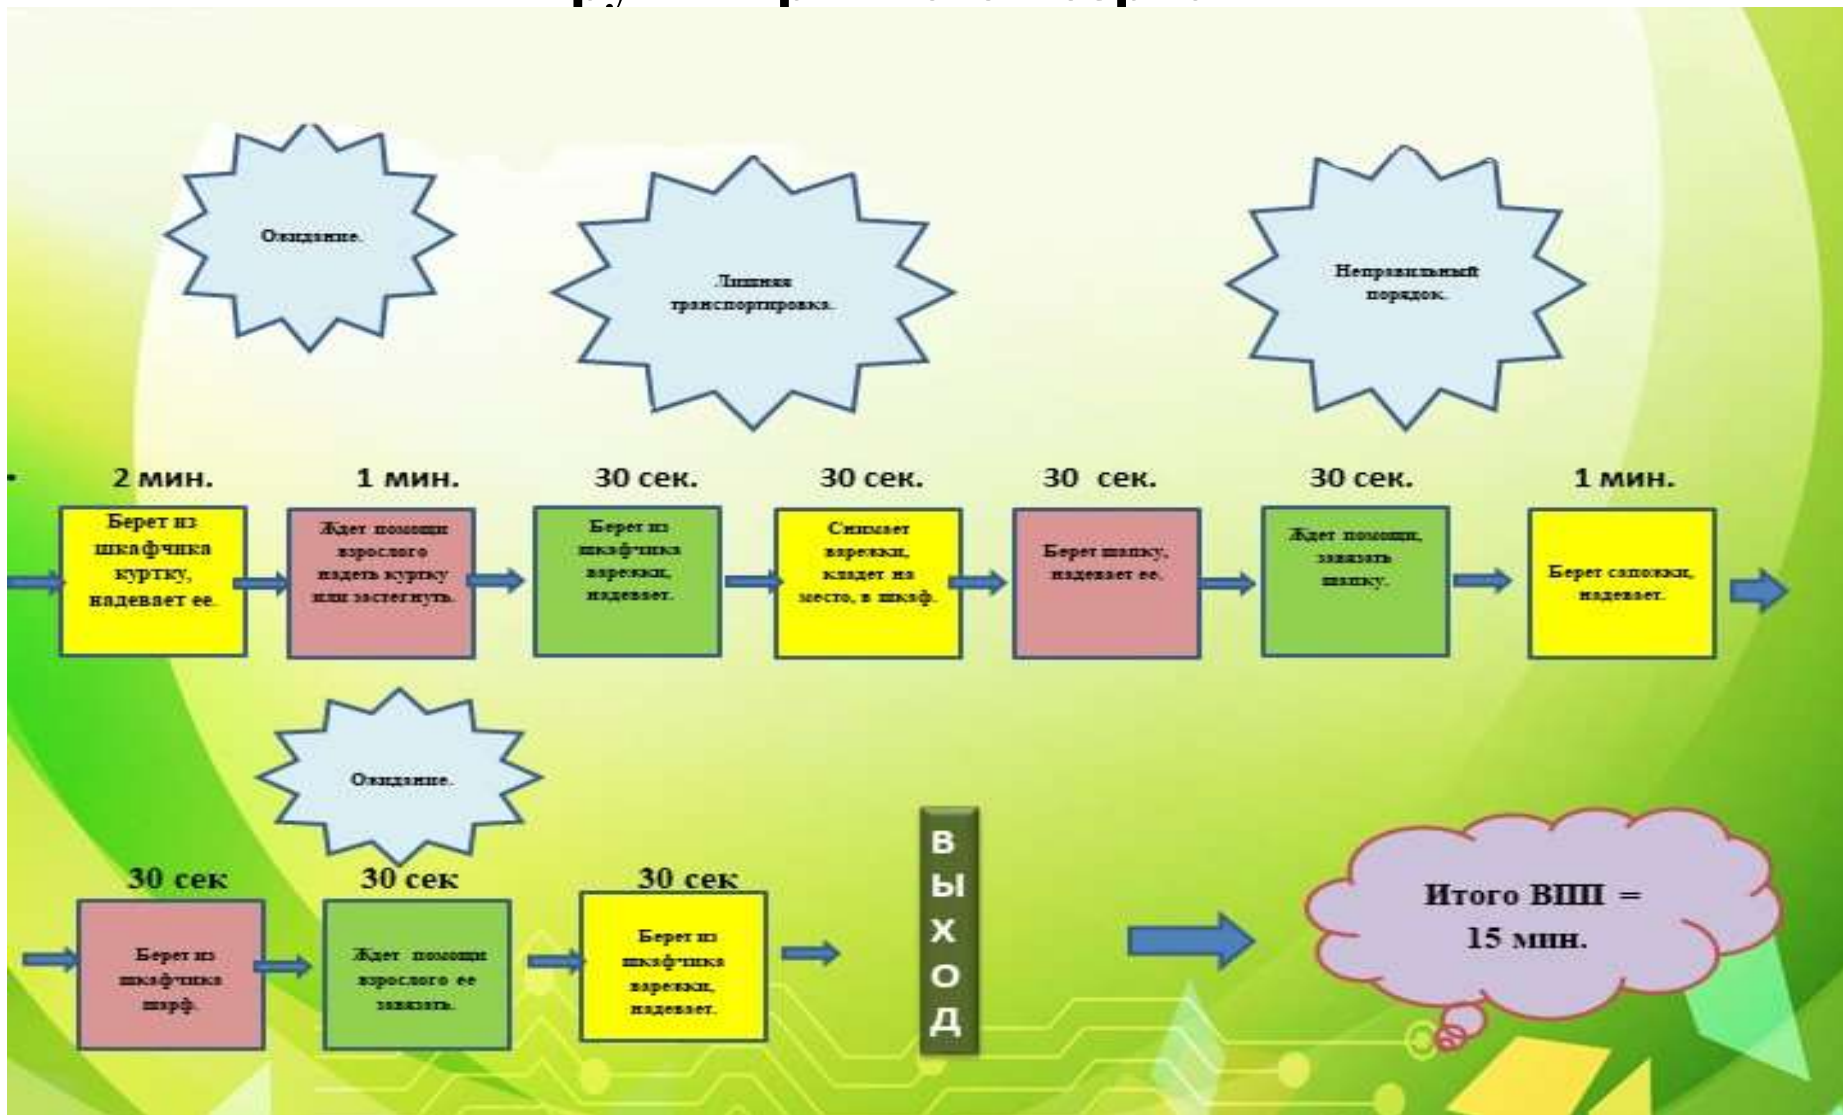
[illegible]

Ожидание.

Лишняя транспортировка.

Неправильный порядок.

2 мин.

Берет из шкафчика куртку, надевает ее.

1 мин.

Ждет помощи взрослого надеть куртку или застегнуть.

30 сек.

Берет из шкафчика варежки, надевает.

30 сек.

Снимает варежки, кладет на место, в шкаф.

30 сек.

Берет шапку, надевает ее.

30 сек.

Ждет помощи, завязать шапку.

1 мин.

Берет сапожки, надевает.

Ожидание.

30 сек

Берет из шкафчика шарф.

30 сек

Ждет помощи взрослого ее завязать.

30 сек

Берет из шкафчика варежки, надевает.

ВЫХОД

Итого ВШ = 15 мин.